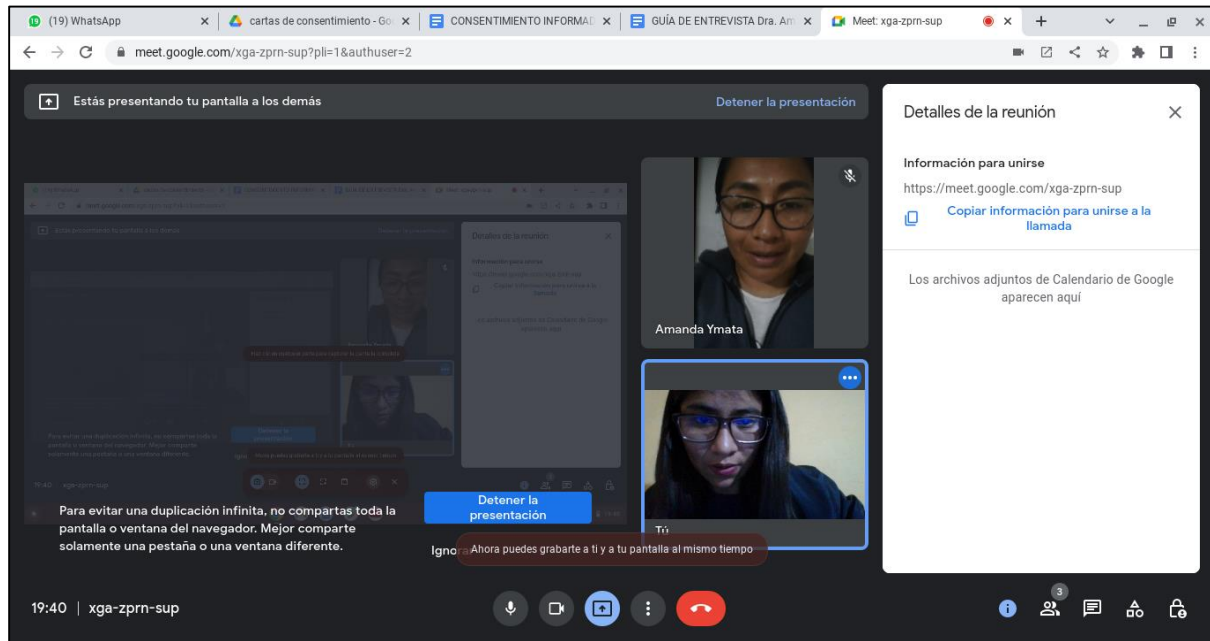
(19) WhatsApp
cartas de consentimiento - Go
CONSENTIMIENTO INFORMAD
GUÍA DE ENTREVISTA Dra. Am
Meet: xga-zprn-sup

meet.google.com/xga-zprn-sup?pli=1&authuser=2

Estás presentando tu pantalla a los demás
Detener la presentación

Detalles de la reunión

Información para unirse
https://meet.google.com/xga-zprn-sup
Copiar información para unirse a la llamada

Los archivos adjuntos de Calendario de Google aparecen aquí

Amanda Ymata

Tú

Para evitar una duplicación infinita, no compartas toda la pantalla o ventana del navegador. Mejor comparte solamente una pestaña o una ventana diferente.

Detener la presentación

Ignor

Ahora puedes grabarte a ti y a tu pantalla al mismo tiempo

19:40 | xga-zprn-sup

3